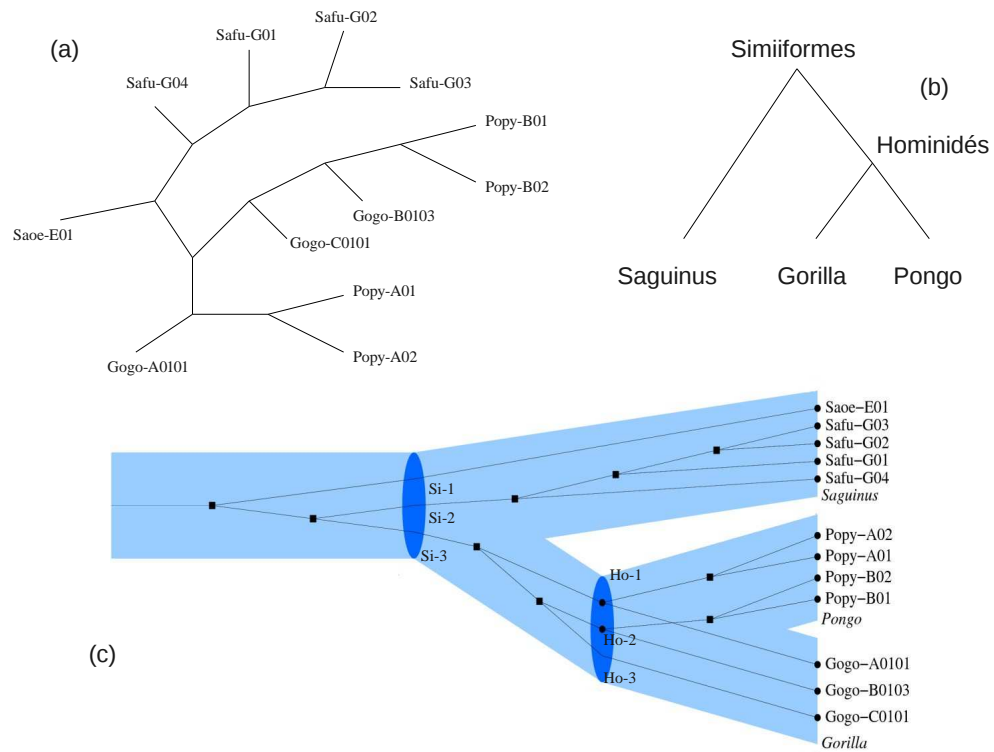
(a)

Safu-G01
Safu-G02
Safu-G04
Safu-G03
Popy-B01
Popy-B02
Gogo-B0103
Saoe-E01
Gogo-C0101
Popy-A01
Popy-A02
Gogo-A0101

Simiiformes
(b)
Hominidés
Saguinus
Gorilla
Pongo

Saoe−E01
Safu−G03
Safu−G02
Safu−G01
Safu−G04
Saguinus
Si-1
Si-2
Si-3
Popy−A02
Popy−A01
Popy−B02
Popy−B01
Pongo
Ho-1
Ho-2
Ho-3
(c)
Gogo−A0101
Gogo−B0103
Gogo−C0101
Gorilla